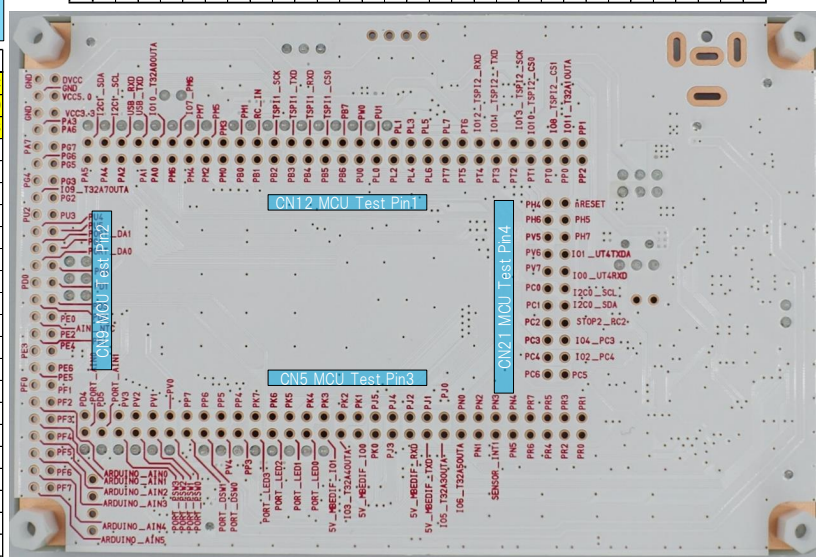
CN12 MCU Test Pin1

CN9 MCU Test Pin2

CN5 MCU Test Pin3

CN21 MCU Test Pin4

DVCC
GND
VCC5.0
VCC3.3
PA6
PG7
PG6
PG5
PG3
IO9_T32A70UTA
PG2
PU3
PU4
DA1
DA0
PE0
PE2
PE4
PE6
PE5
PF1
PF2
PF3
PF4
PF5
PF6
PF7

I2C1_SDA
I2C1_SCL
USB_RXD
USB_TXD
IO10_T32A00UTA
IO7_PM6
TSPI1_SCK
TSPI1_TXD
TSPI1_RXD
TSPI1_CS0
IO12_TSPI2_RXD
IO14_TSPI2_TXD
IO13_TSPI2_SCK
TSPI2_CS0
IO8_TSPI2_CS1
IO11_T32A10UTA

PA4 PA2 PA1 PA0 PM6 PM4 PM2 PM0 PB0 PB1 PB2 PB3 PB4 PB5 PB6 PU0 PL0 PL2 PL4 PL6 PT5 PT4 PT3 PT2 PT1 PT0 PP0 PP2
PM7 PM5 PH1 PH0 RC_IN PB7 PU1 PL1 PL3 PL5 PL7 PT6 PP1

PH4 RESET
PH6 PH5
PV5 PH7
PV6 IO1_UT4TXDA
PV7 IO0_UT4RXD
PC0 I2C0_SCL
PC1 I2C0_SDA
PC2 STOP2_RC2
PC3 IO4_PC3
PC4 IO2_PC4
PC6 PC5

PORT PORT PD3 PV0 PV1 PV2 PV3 PV4 PF7 PP6 PP5 PP4 PK7 PK6 PK5 PK4 PK3 PK2 PK1 PJ5 PJ4 PJ3 PJ2 PJ1 PJ0 PN0 PN2 PN3 PN4 PR7 PR5 PR3 PR1
PN1 PN5 PR6 PR4 PR2 PR0 PK0 PJ3

AIN1
ARDUINO_AIN0
ARDUINO_AIN1
ARDUINO_AIN2
ARDUINO_AIN3
ARDUINO_AIN4
ARDUINO_AIN5
PORT_DSW1
PORT_DSW0
PORT_LED3
PORT_LED2
PORT_LED1
PORT_LED0
5V_MBEDIF_IO1
IO3_T32A40UTA
5V_MBEDIF_IO0
5V_MBEDIF_RXD
5V_MBEDIF_TXD
IO5_T32A50UTA
IO6_T32A30UTA
SENSOR_INT1